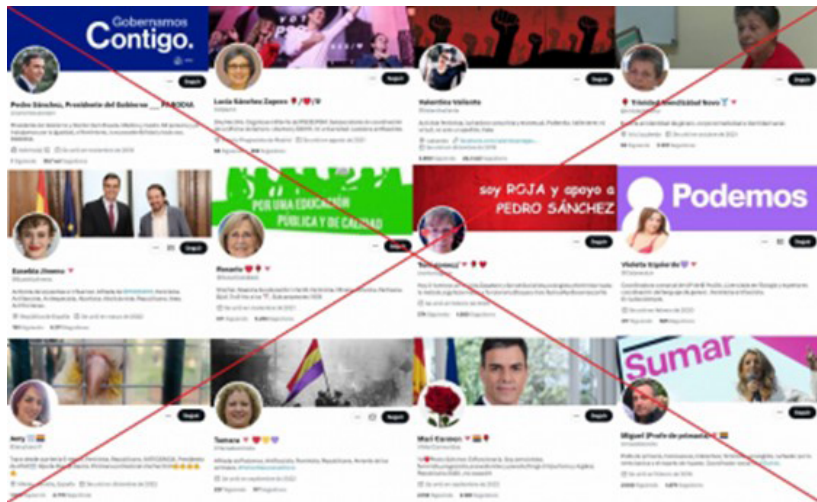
Gobernamos
Contigo.

Seguir
Pedro Sánchez, Presidente del Gobierno — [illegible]

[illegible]

Seguir
Lucía Sánchez Zapero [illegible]

Seguir
Valentina Valiente

Seguir
Trinidad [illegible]

Seguir
Eusebia Jimeno

POR UNA EDUCACIÓN PÚBLICA Y DE CALIDAD

Seguir
Rosario

soy ROJA y apoyo a PEDRO SÁNCHEZ

Seguir
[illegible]

Podemos

Seguir
Violeta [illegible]

Seguir
Amy

Seguir
Tamara

Seguir
Mari Carmen

Sumar

Seguir
Miguel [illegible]